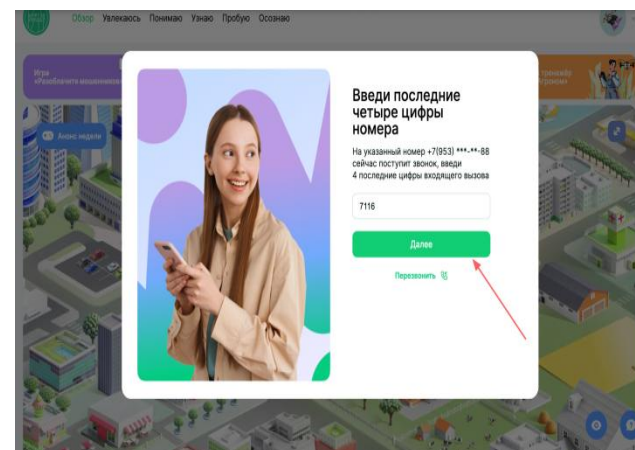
Обзор Увлекаюсь Понимаю Узнаю Пробую Осознаю

Игра «Разоблачите мошенников»

Анонс недели

Введи последние четыре цифры номера

На указанный номер +7(953) ***-**-88 сейчас поступит звонок, введи 4 последние цифры входящего вызова

7116

Далее

Перезвонить